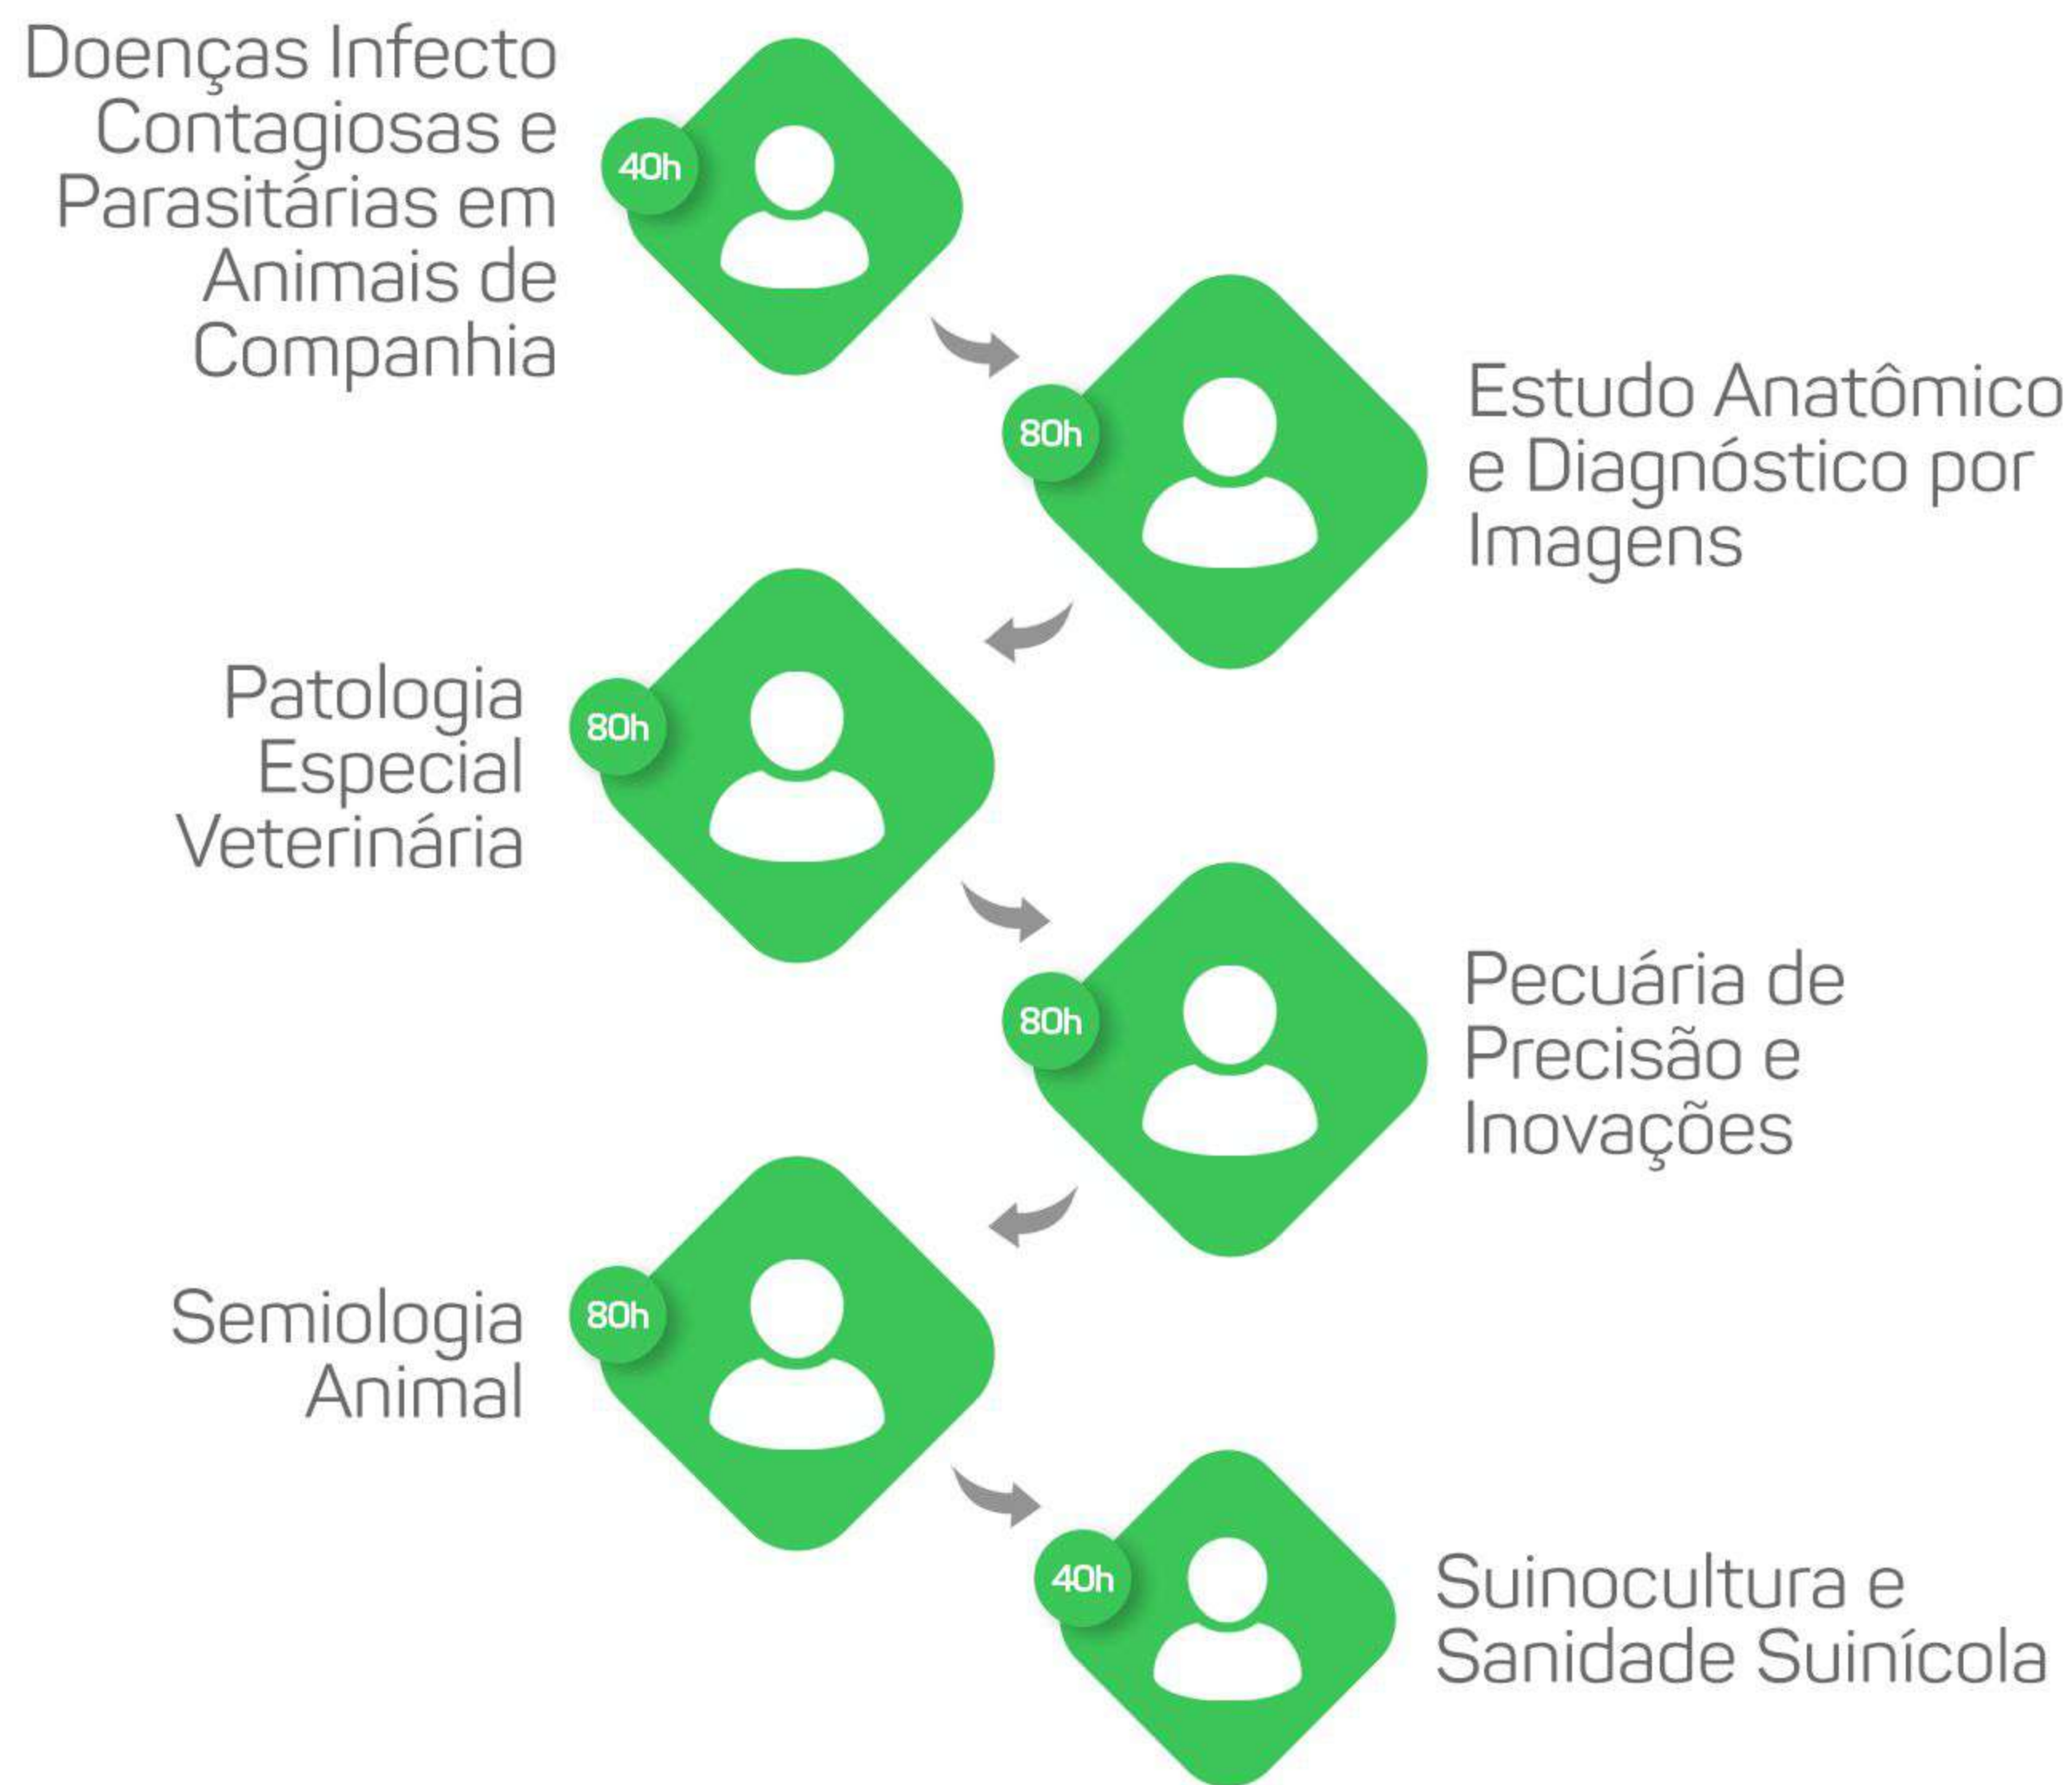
Doenças Infecto Contagiosas e Parasitárias em Animais de Companhia

40h

80h

Estudo Anatômico e Diagnóstico por Imagens

Patologia Especial Veterinária

80h

80h

Pecuária de Precisão e Inovações

Semiologia Animal

80h

40h

Suinocultura e Sanidade Suinícola